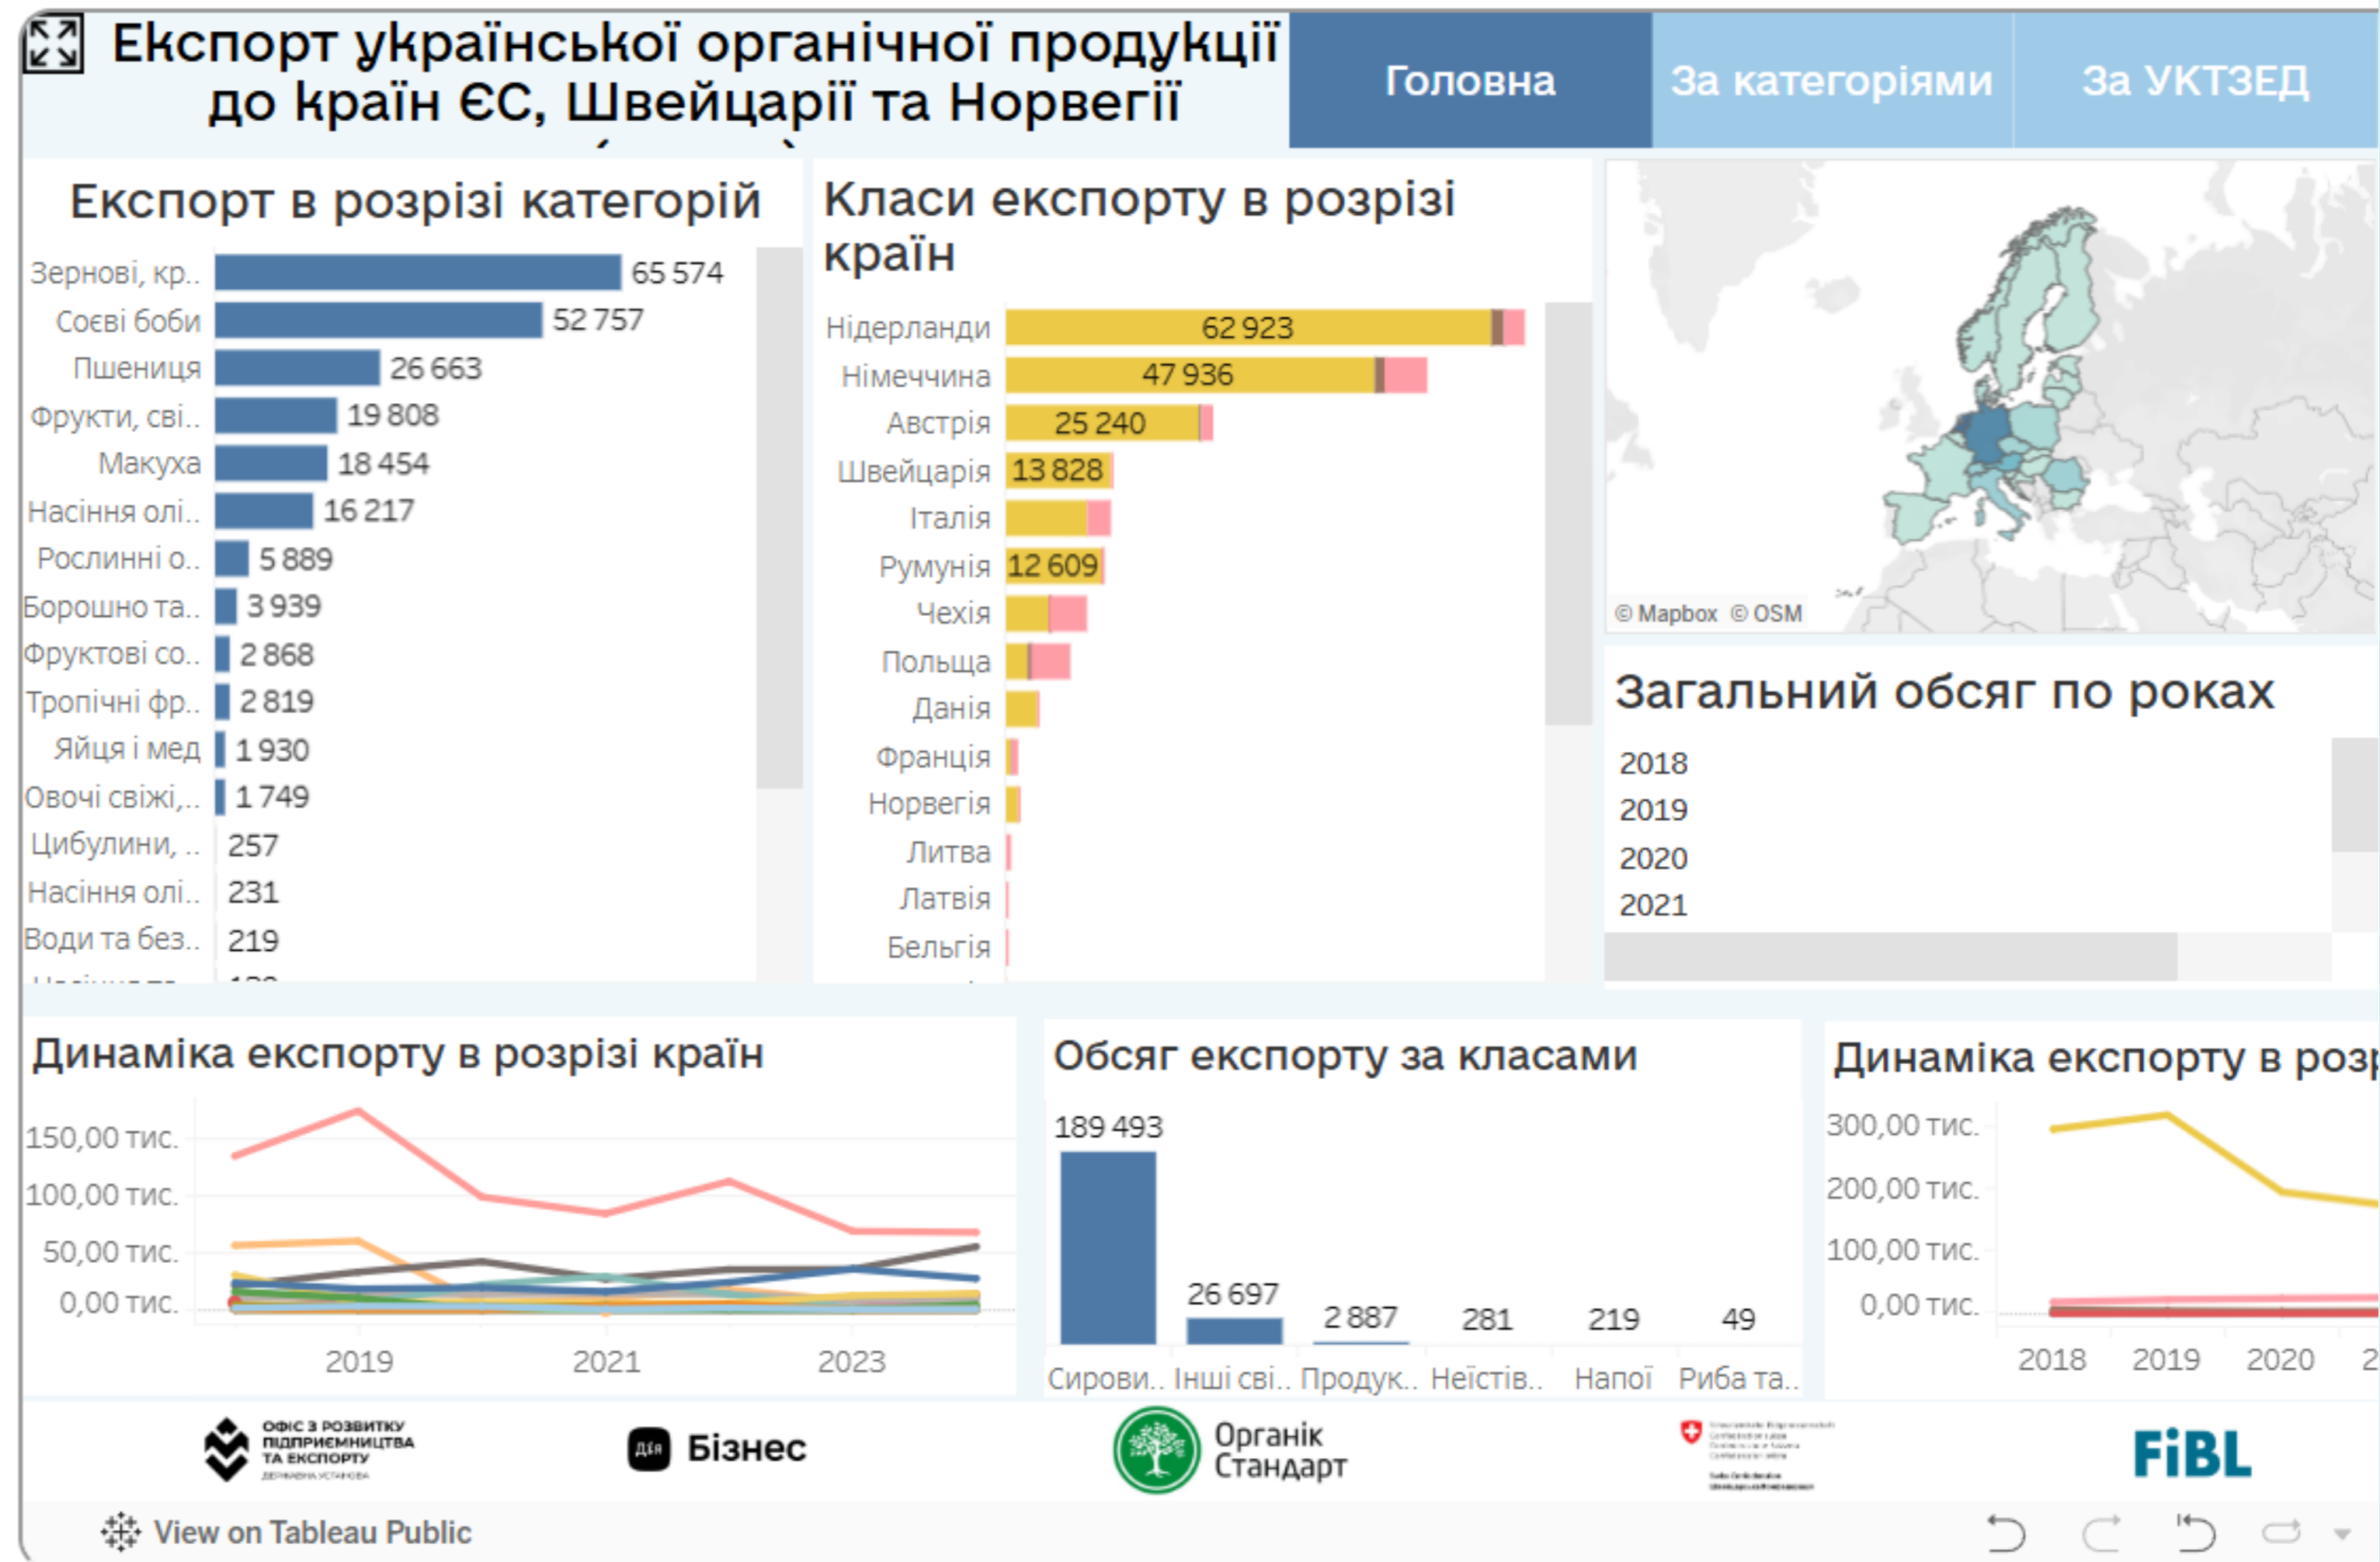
Експорт української органічної продукції до країн ЄС, Швейцарії та Норвегії

Головна | За категоріями | За УКТЗЕД

Експорт в розрізі категорій

| Категорія | Обсяг |
|---|---|
| Зернові, кр.. | 65 574 |
| Соєві боби | 52 757 |
| Пшениця | 26 663 |
| Фрукти, сві.. | 19 808 |
| Макуха | 18 454 |
| Насіння олі.. | 16 217 |
| Рослинні о.. | 5 889 |
| Борошно та.. | 3 939 |
| Фруктові со.. | 2 868 |
| Тропічні фр.. | 2 819 |
| Яйця і мед | 1 930 |
| Овочі свіжі,.. | 1 749 |
| Цибулини, .. | 257 |
| Насіння олі.. | 231 |
| Води та без.. | 219 |

Класи експорту в розрізі країн

| Країна | Обсяг |
|---|---|
| Нідерланди | 62 923 |
| Німеччина | 47 936 |
| Австрія | 25 240 |
| Швейцарія | 13 828 |
| Італія | |
| Румунія | 12 609 |
| Чехія | |
| Польща | |
| Данія | |
| Франція | |
| Норвегія | |
| Литва | |
| Латвія | |
| Бельгія | |

© Mapbox © OSM

Загальний обсяг по роках

2018
2019
2020
2021

Динаміка експорту в розрізі країн

150,00 тис.
100,00 тис.
50,00 тис.
0,00 тис.
2019 2021 2023

Обсяг експорту за класами

| Сирови.. | Інші сві.. | Продук.. | Неїстів.. | Напої | Риба та.. |
|---|---|---|---|---|---|
| 189 493 | 26 697 | 2 887 | 281 | 219 | 49 |

Динаміка експорту в розр

300,00 тис.
200,00 тис.
100,00 тис.
0,00 тис.
2018 2019 2020 2

ОФІС З РОЗВИТКУ ПІДПРИЄМНИЦТВА ТА ЕКСПОРТУ ДЕРЖАВНА УСТАНОВА

Дія Бізнес

Органік Стандарт

FiBL

View on Tableau Public